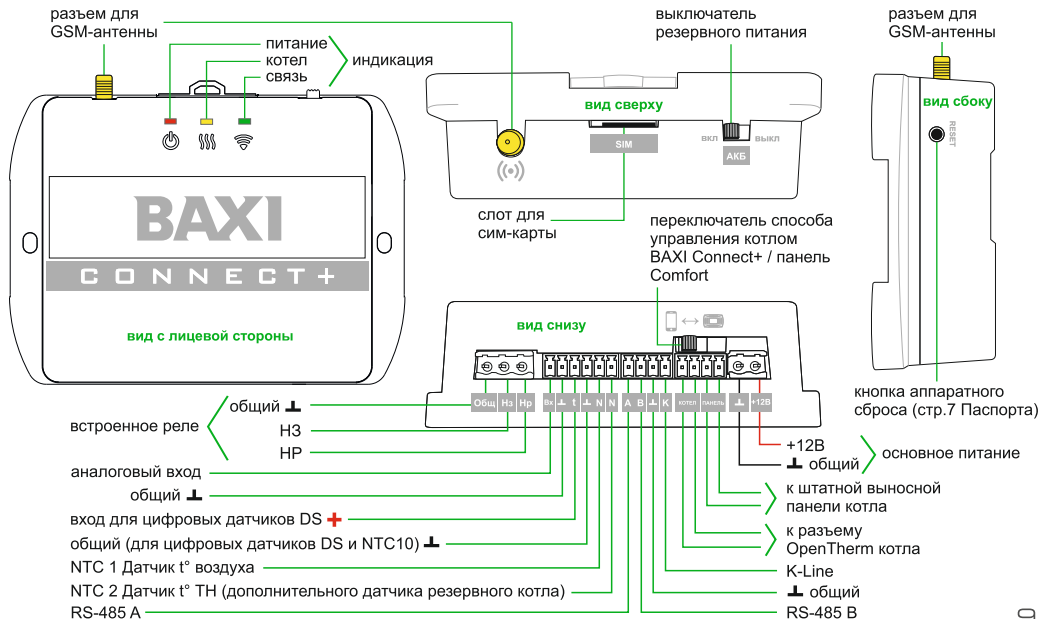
разъем для GSM-антенны

питание
котел
связь

индикация

BAXI
CONNECT+

вид с лицевой стороны

выключатель резервного питания

вид сверху

SIM

ВКЛ ВЫКЛ

АКБ

слот для сим-карты

переключатель способа управления котлом BAXI Connect+ / панель Comfort

разъем для GSM-антенны

вид сбоку

RESET

кнопка аппаратного сброса (стр.7 Паспорта)

вид снизу

Общ Нз Нр Вх ⊥ t ⊥ N N A B ⊥ K КОТЕЛ ПАНЕЛЬ ⊥ +12В

встроенное реле

общий ⊥
НЗ
НР

аналоговый вход

общий ⊥

вход для цифровых датчиков DS +

общий (для цифровых датчиков DS и NTC10) ⊥

NTC 1 Датчик t° воздуха

NTC 2 Датчик t° ТН (дополнительного датчика резервного котла)

RS-485 A

+12В
⊥ общий

основное питание

к штатной выносной панели котла

к разъему OpenTherm котла

K-Line

⊥ общий

RS-485 B